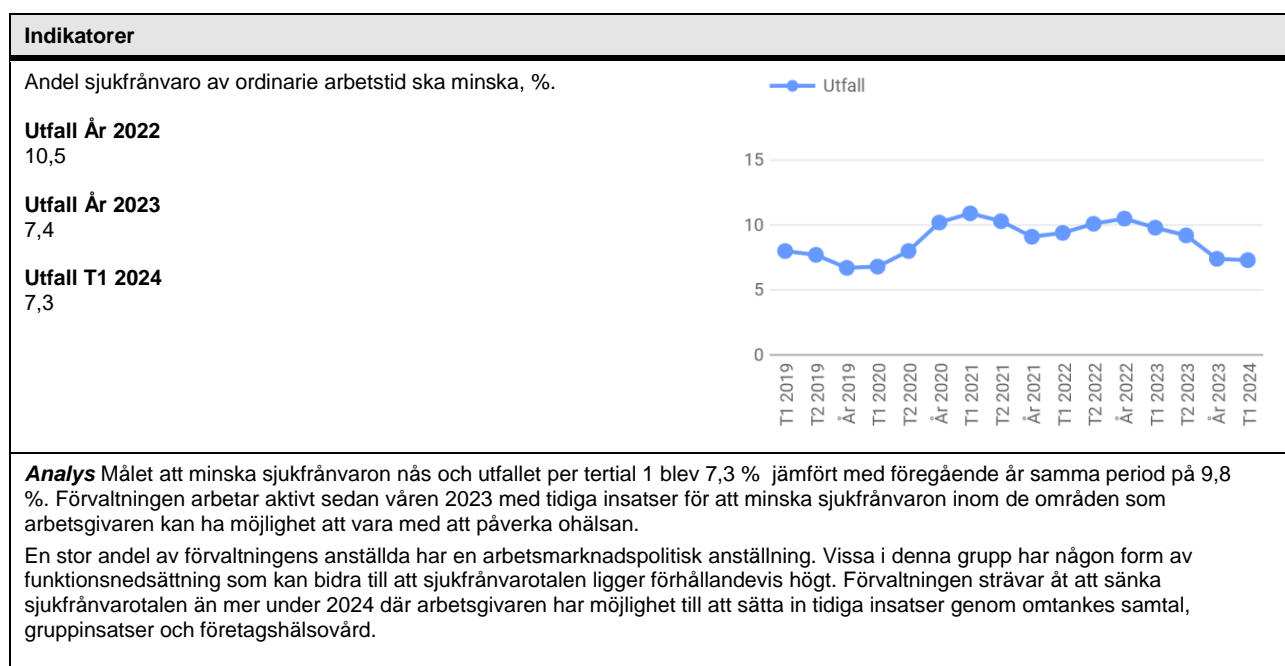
Indikatorer

Andel sjukfrånvaro av ordinarie arbetstid ska minska, %.

Utfall År 2022
10,5

Utfall År 2023
7,4

Utfall T1 2024
7,3

Utfall

15
10
5
0

T1 2019, T2 2019, År 2019, T1 2020, T2 2020, År 2020, T1 2021, T2 2021, År 2021, T1 2022, T2 2022, År 2022, T1 2023, T2 2023, År 2023, T1 2024

**Analys** Målet att minska sjukfrånvaron nås och utfallet per tertial 1 blev 7,3 % jämfört med föregående år samma period på 9,8 %. Förvaltningen arbetar aktivt sedan våren 2023 med tidiga insatser för att minska sjukfrånvaron inom de områden som arbetsgivaren kan ha möjlighet att vara med att påverka ohälsan.

En stor andel av förvaltningens anställda har en arbetsmarknadspolitisk anställning. Vissa i denna grupp har någon form av funktionsnedsättning som kan bidra till att sjukfrånvarotalen ligger förhållandevis högt. Förvaltningen strävar åt att sänka sjukfrånvarotalen än mer under 2024 där arbetsgivaren har möjlighet till att sätta in tidiga insatser genom omtankes samtal, gruppinsatser och företagshälsovård.